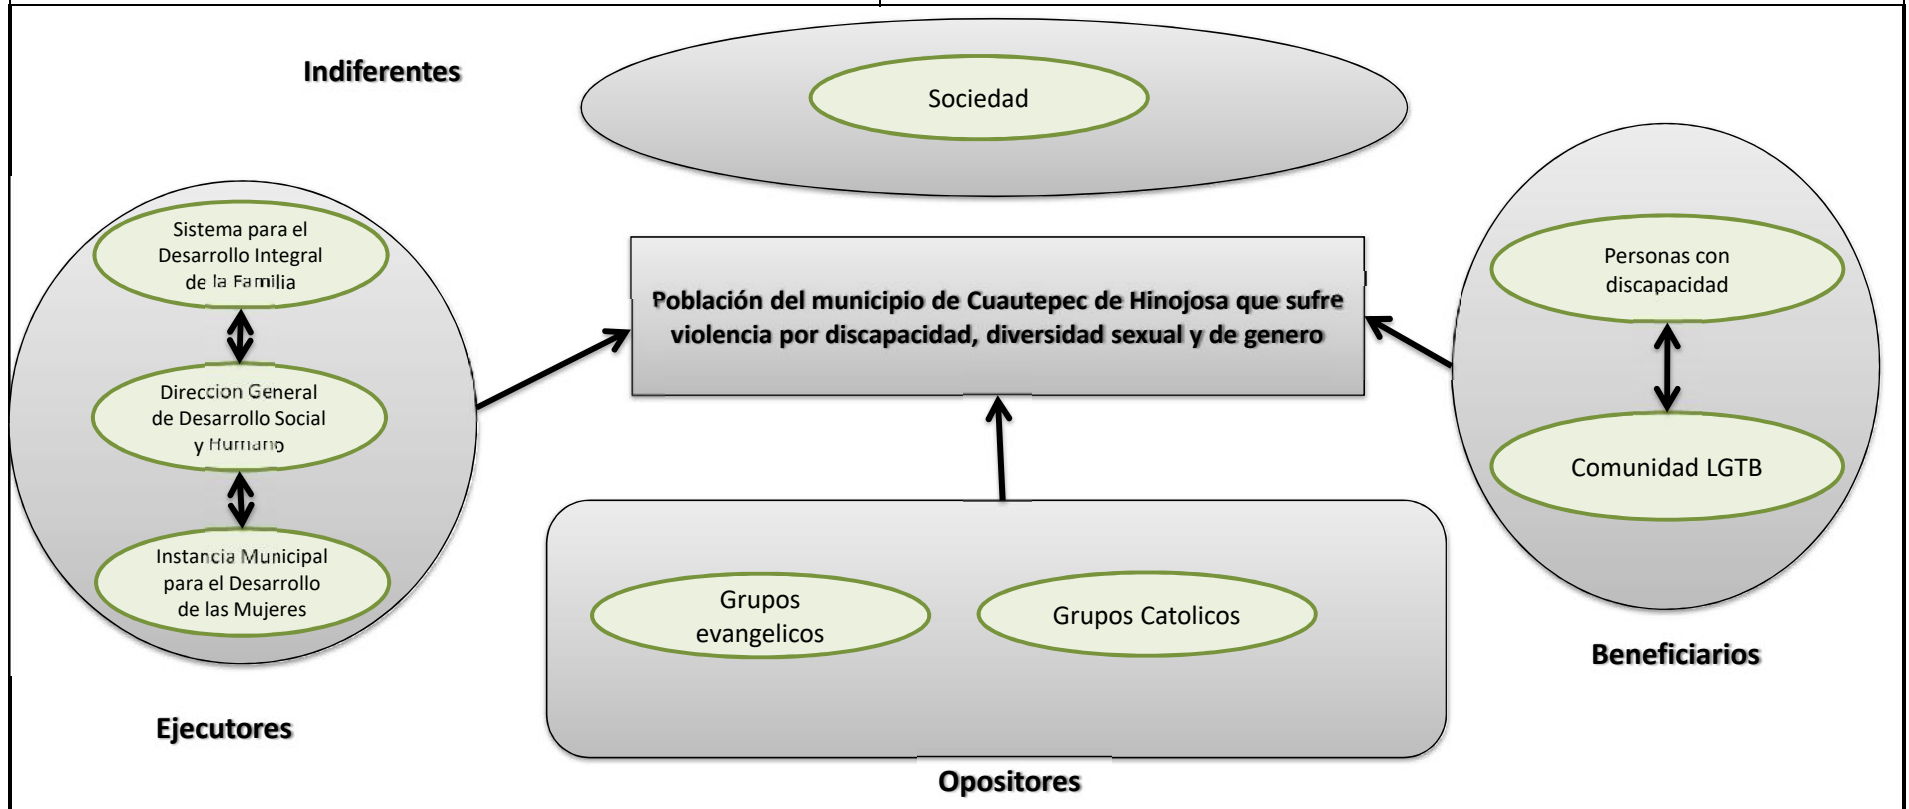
Indiferentes

Sociedad

Sistema para el Desarrollo Integral de la Familia

Direccion General de Desarrollo Social y Humano

Instancia Municipal para el Desarrollo de las Mujeres

Ejecutores

Población del municipio de Cuautepec de Hinojosa que sufre violencia por discapacidad, diversidad sexual y de genero

Personas con discapacidad

Comunidad LGTB

Beneficiarios

Grupos evangelicos

Grupos Catolicos

Opositores